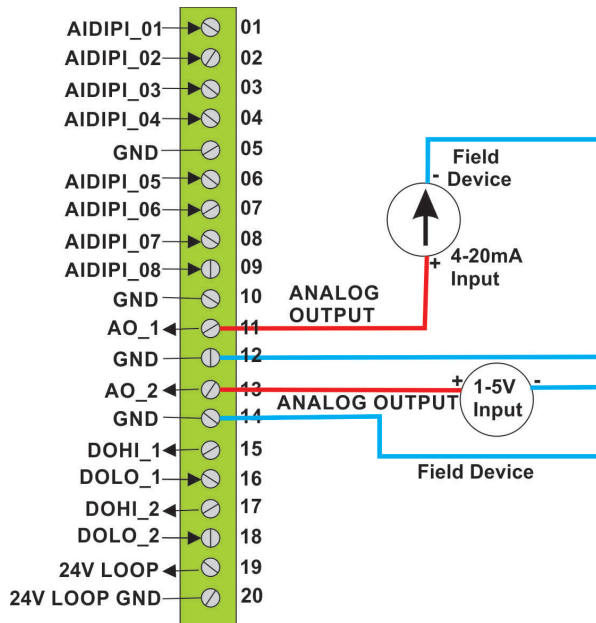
AIDIPI_01 01
AIDIPI_02 02
AIDIPI_03 03
AIDIPI_04 04
GND 05
AIDIPI_05 06
AIDIPI_06 07
AIDIPI_07 08
AIDIPI_08 09
GND 10
AO_1 11
GND 12
AO_2 13
GND 14
DOHI_1 15
DOLO_1 16
DOHI_2 17
DOLO_2 18
24V LOOP 19
24V LOOP GND 20

Field Device
-
+
4-20mA Input
ANALOG OUTPUT

ANALOG OUTPUT
+
1-5V Input
-
Field Device